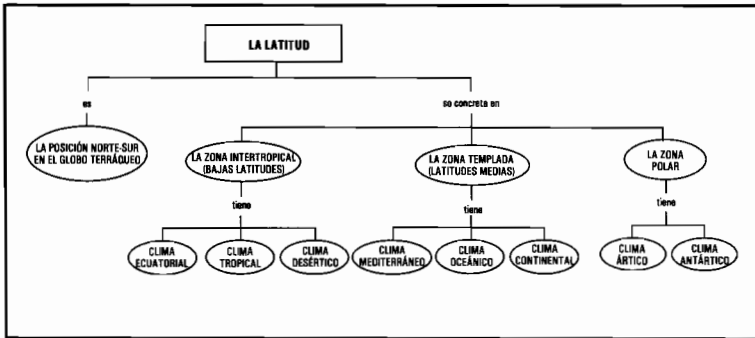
LA LATITUD

es

LA POSICIÓN NORTE-SUR EN EL GLOBO TERRÁQUEO

se concreta en

LA ZONA INTERTROPICAL (BAJAS LATITUDES)

tiene

CLIMA ECUATORIAL

CLIMA TROPICAL

CLIMA DESÉRTICO

LA ZONA TEMPLADA (LATITUDES MEDIAS)

tiene

CLIMA MEDITERRÁNEO

CLIMA OCEÁNICO

CLIMA CONTINENTAL

LA ZONA POLAR

tiene

CLIMA ÁRTICO

CLIMA ANTÁRTICO